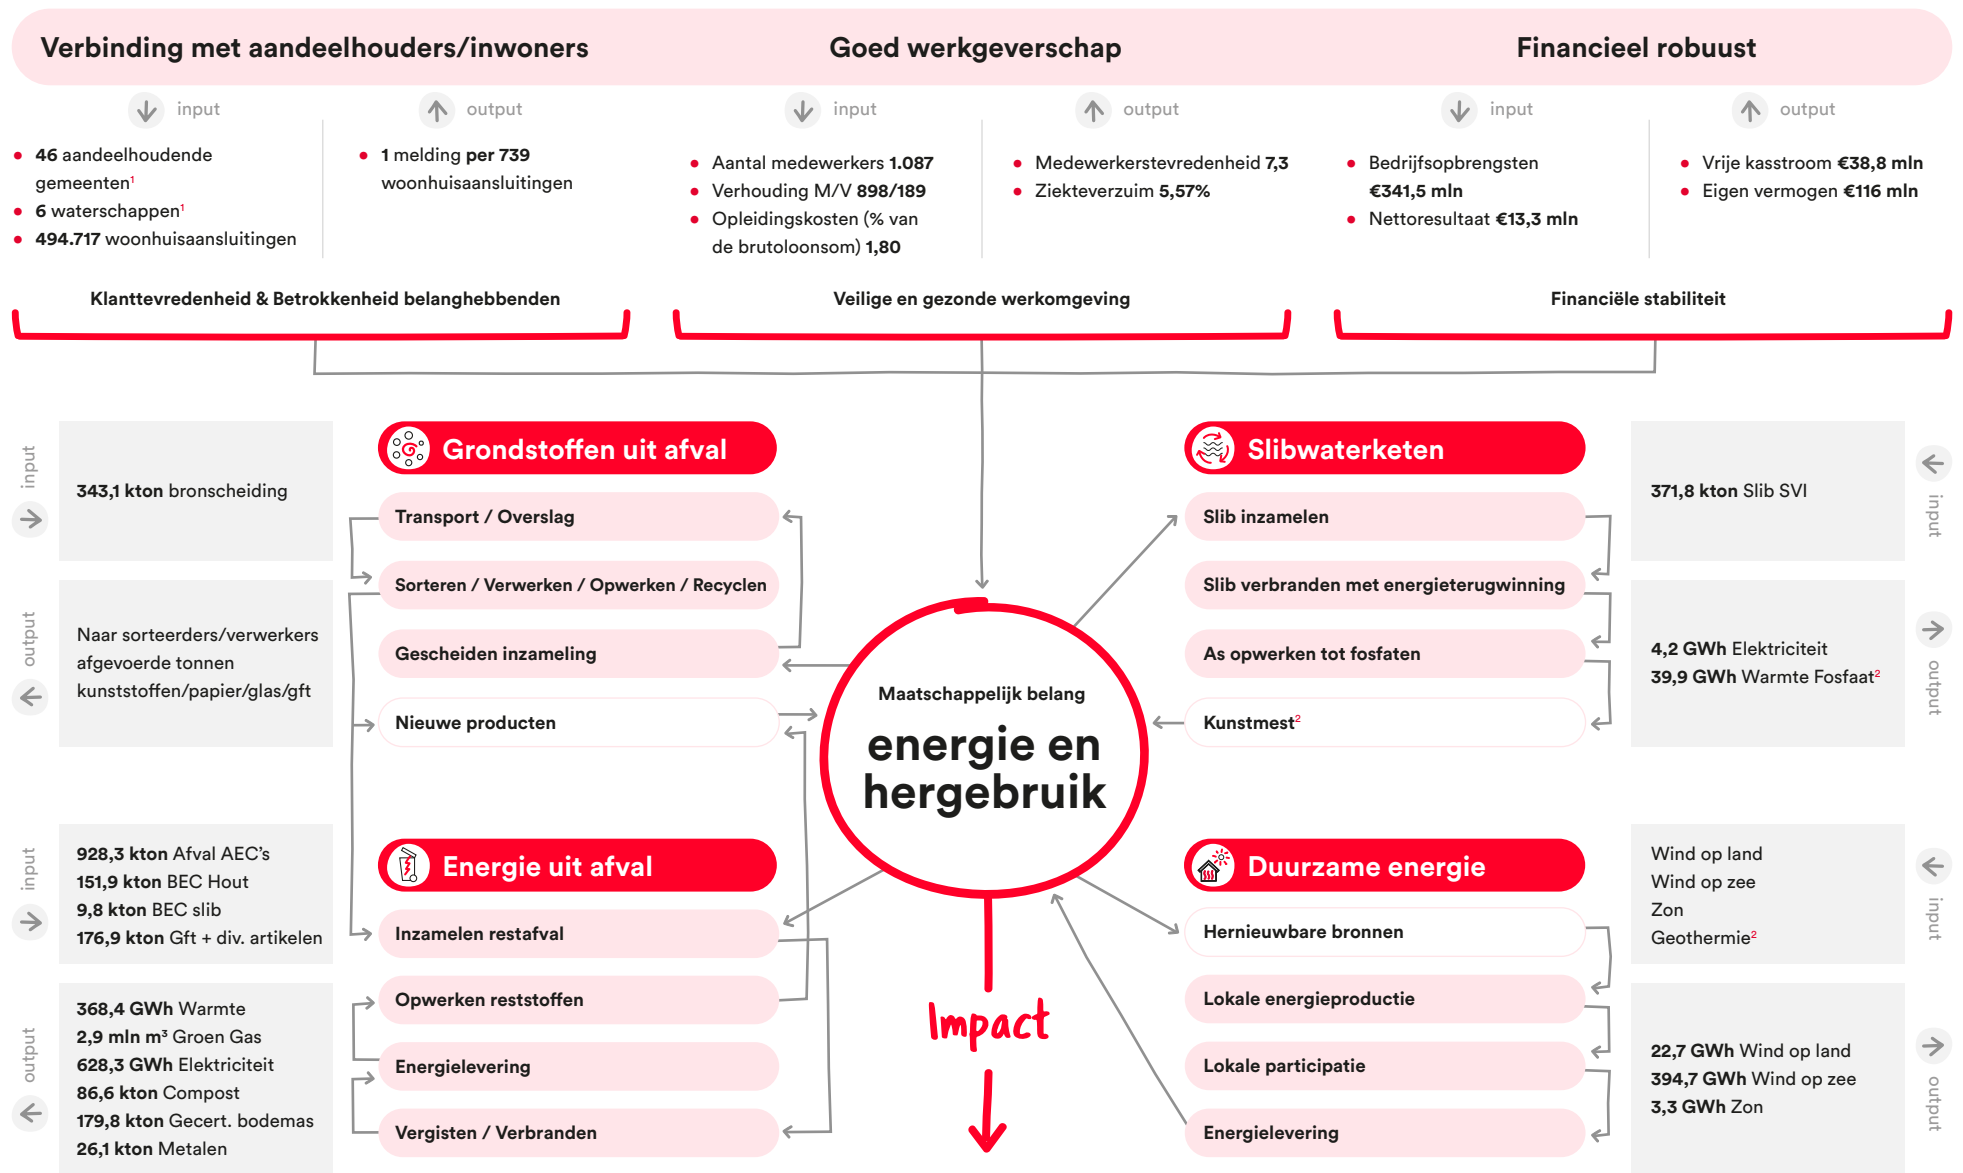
Verbinding met aandeelhouders/inwoners

Goed werkgeverschap

Financieel robuust

input

- 46 aandeelhoudende gemeenten¹
- 6 waterschappen¹
- 494.717 woonhuisaansluitingen

output

- 1 melding per 739 woonhuisaansluitingen

input

- Aantal medewerkers 1.087
- Verhouding M/V 898/189
- Opleidingskosten (% van de brutoloonsom) 1,80

output

- Medewerkerstevredenheid 7,3
- Ziekteverzuim 5,57%

input

- Bedrijfsopbrengsten €341,5 mln
- Nettoresultaat €13,3 mln

output

- Vrije kasstroom €38,8 mln
- Eigen vermogen €116 mln

Klanttevredenheid & Betrokkenheid belanghebbenden

Veilige en gezonde werkomgeving

Financiële stabiliteit

input

343,1 kton bronscheiding

output

Naar sorteerders/verwerkers afgevoerde tonnen kunststoffen/papier/glas/gft

Grondstoffen uit afval

Transport / Overslag

Sorteren / Verwerken / Opwerken / Recyclen

Gescheiden inzameling

Nieuwe producten

Slibwaterketen

Slib inzamelen

Slib verbranden met energieterugwinning

As opwerken tot fosfaten

Kunstmest²

371,8 kton Slib SVI

input

4,2 GWh Elektriciteit
39,9 GWh Warmte Fosfaat²

output

Maatschappelijk belang

energie en hergebruik

input

928,3 kton Afval AEC's
151,9 kton BEC Hout
9,8 kton BEC slib
176,9 kton Gft + div. artikelen

output

368,4 GWh Warmte
2,9 mln m³ Groen Gas
628,3 GWh Elektriciteit
86,6 kton Compost
179,8 kton Gecert. bodemas
26,1 kton Metalen

Energie uit afval

Inzamelen restafval

Opwerken reststoffen

Energielevering

Vergisten / Verbranden

Impact

Duurzame energie

Hernieuwbare bronnen

Lokale energieproductie

Lokale participatie

Energielevering

Wind op land
Wind op zee
Zon
Geothermie²

input

22,7 GWh Wind op land
394,7 GWh Wind op zee
3,3 GWh Zon

output